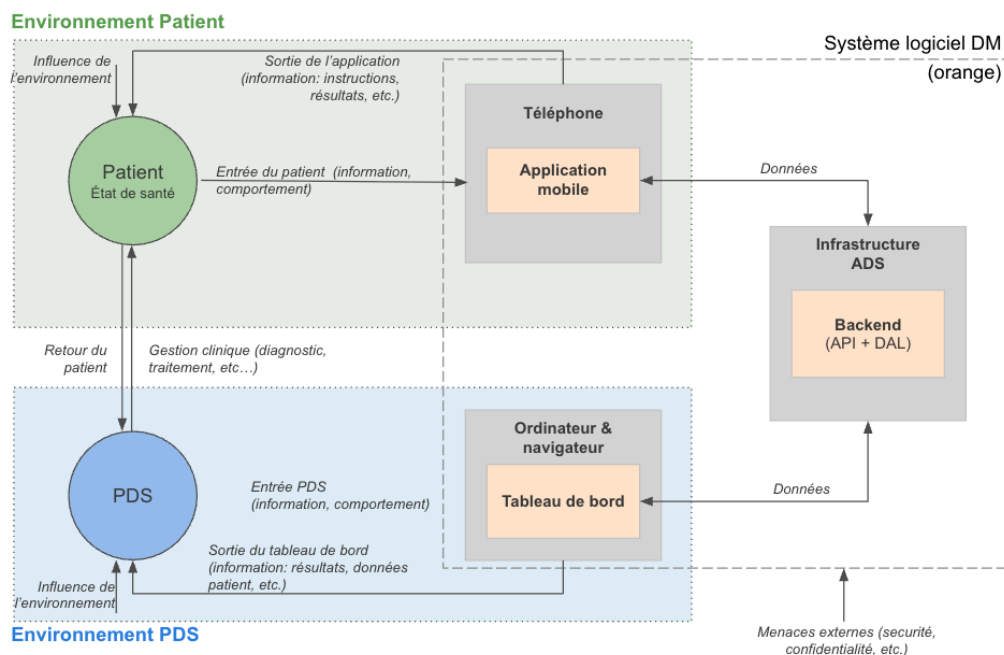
Environnement Patient

Système logiciel DM (orange)

Influence de l'environnement

Sortie de l'application (information: instructions, résultats, etc.)

Téléphone

Patient
État de santé

Entrée du patient (information, comportement)

Application mobile

Données

Infrastructure ADS

Backend
(API + DAL)

Retour du patient

Gestion clinique (diagnostic, traitement, etc…)

Ordinateur & navigateur

PDS

Entrée PDS (information, comportement)

Tableau de bord

Données

Sortie du tableau de bord (information: résultats, données patient, etc.)

Influence de l'environnement

Environnement PDS

Menaces externes (securité, confidentialité, etc.)